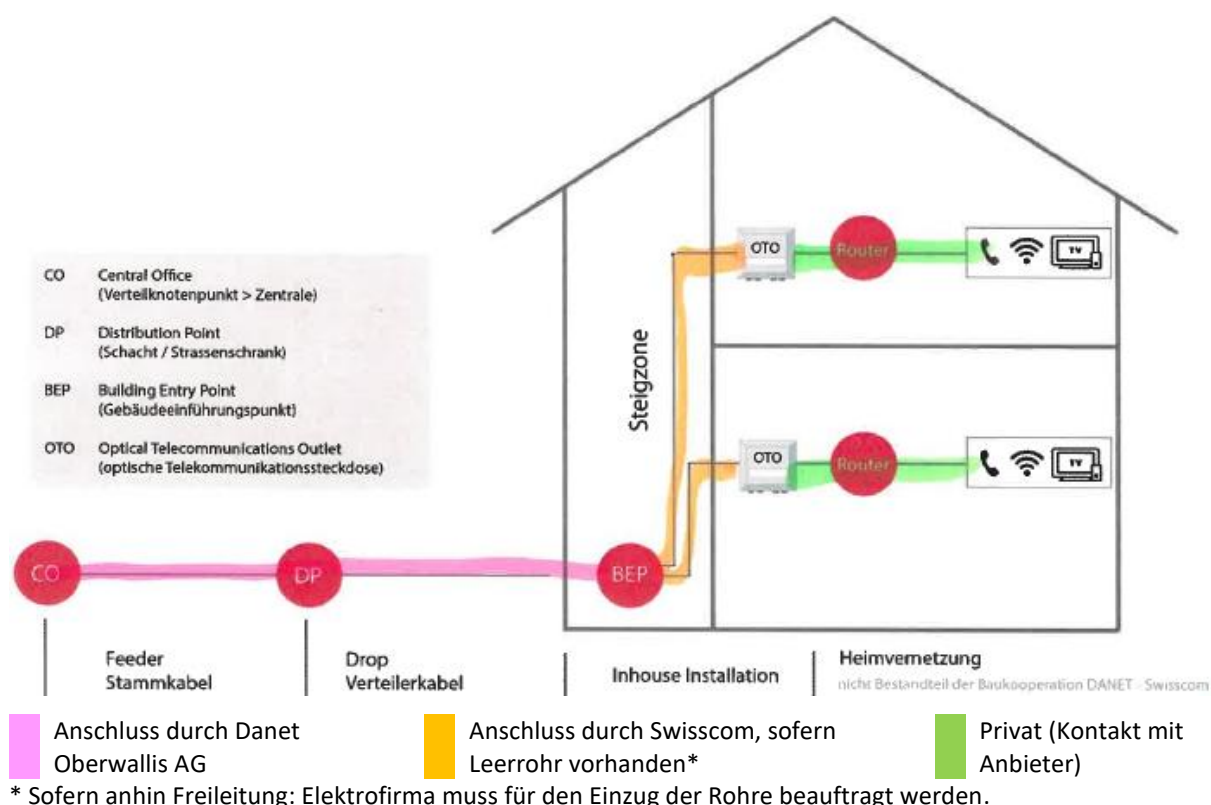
CO Central Office (Verteilknotenpunkt > Zentrale)

DP Distribution Point (Schacht / Strassenschrank)

BEP Building Entry Point (Gebäudeeinführungspunkt)

OTO Optical Telecommunications Outlet (optische Telekommunikationssteckdose)

Steigzone

OTO

Router

TV

OTO

Router

TV

CO

DP

BEP

Feeder Stammkabel

Drop Verteilerkabel

Inhouse Installation

Heimvernetzung

nicht Bestandteil der Baukooperation DANET - Swisscom

Anschluss durch Danet Oberwallis AG

Anschluss durch Swisscom, sofern Leerrohr vorhanden*

Privat (Kontakt mit Anbieter)

* Sofern anhin Freileitung: Elektrofirma muss für den Einzug der Rohre beauftragt werden.